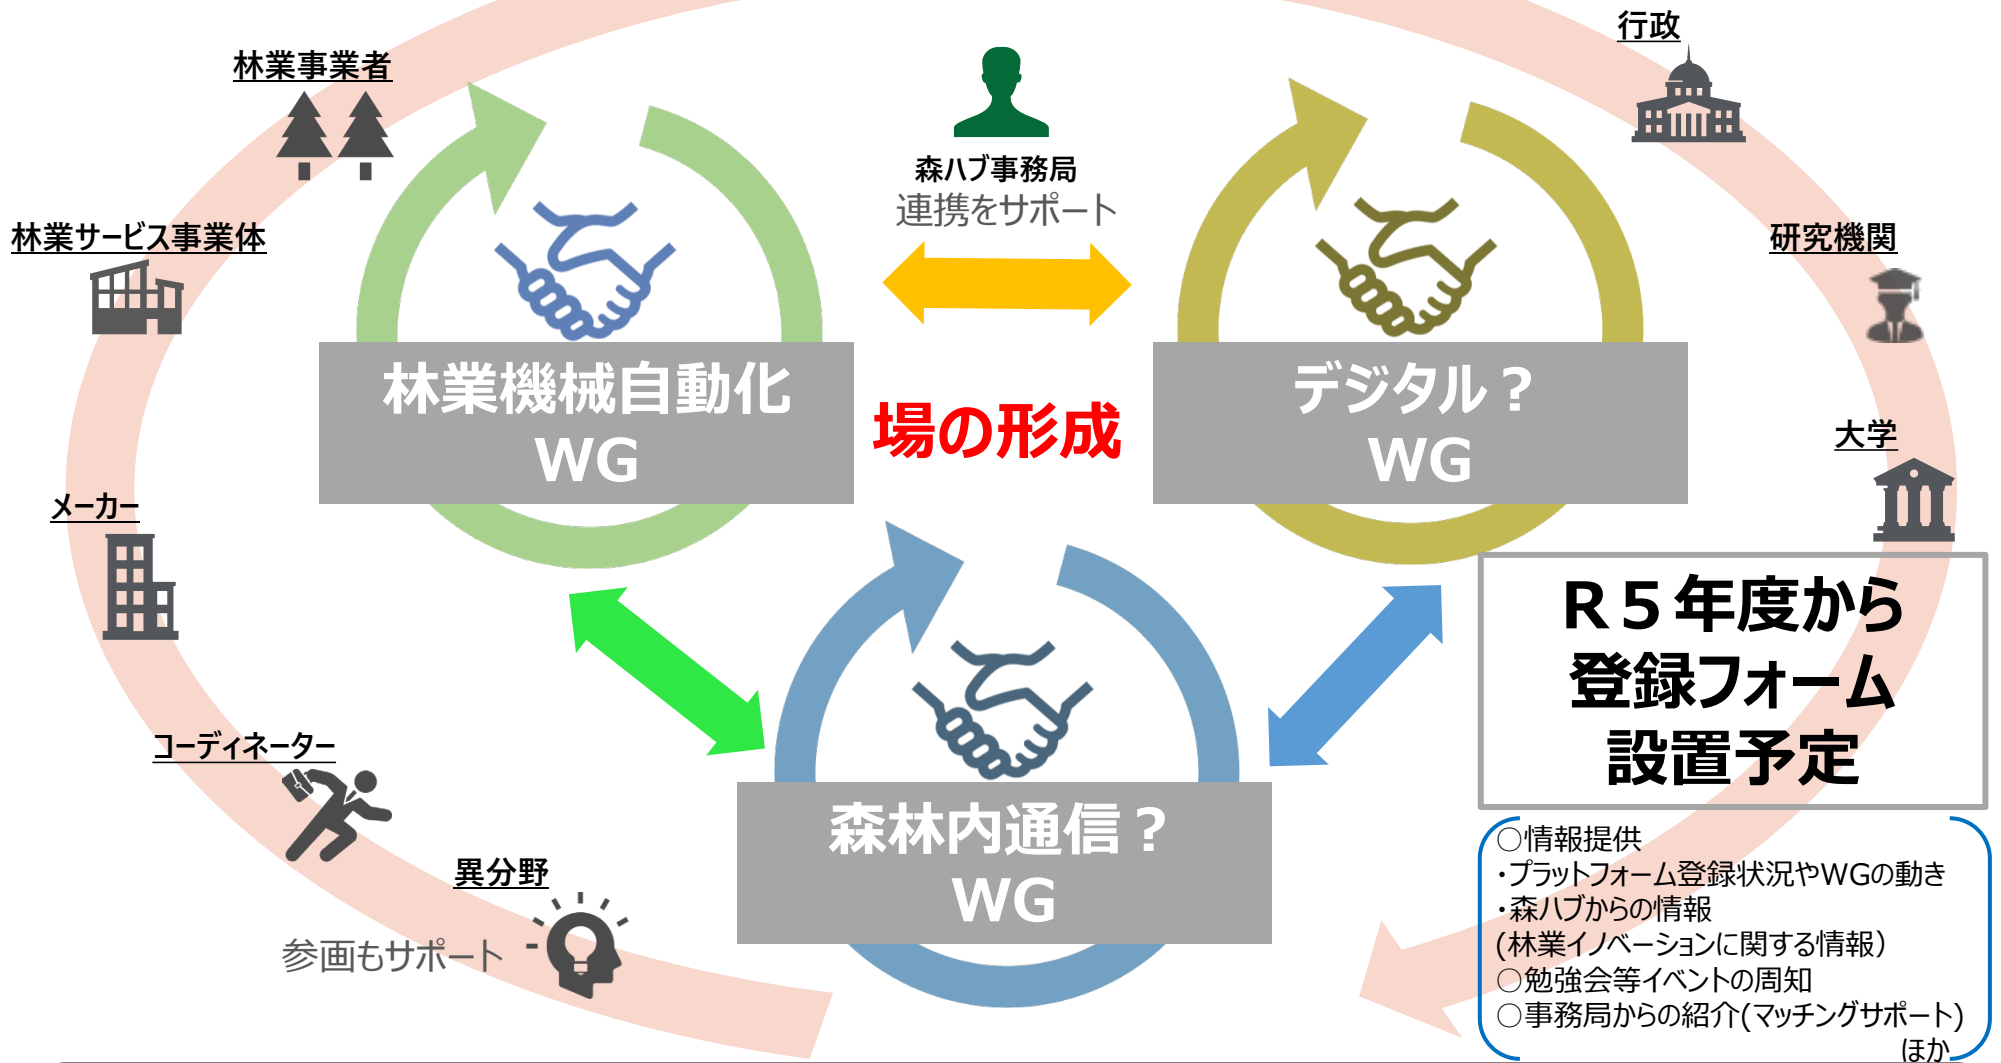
林業事業者

林業サービス事業体

メーカー

コーディネーター

異分野

参画もサポート

森ハブ事務局
連携をサポート

行政

研究機関

大学

林業機械自動化
WG

場の形成

デジタル？
WG

森林内通信？
WG

R５年度から
登録フォーム
設置予定

○情報提供
・プラットフォーム登録状況やWGの動き
・森ハブからの情報
(林業イノベーションに関する情報)
○勉強会等イベントの周知
○事務局からの紹介(マッチングサポート)
ほか